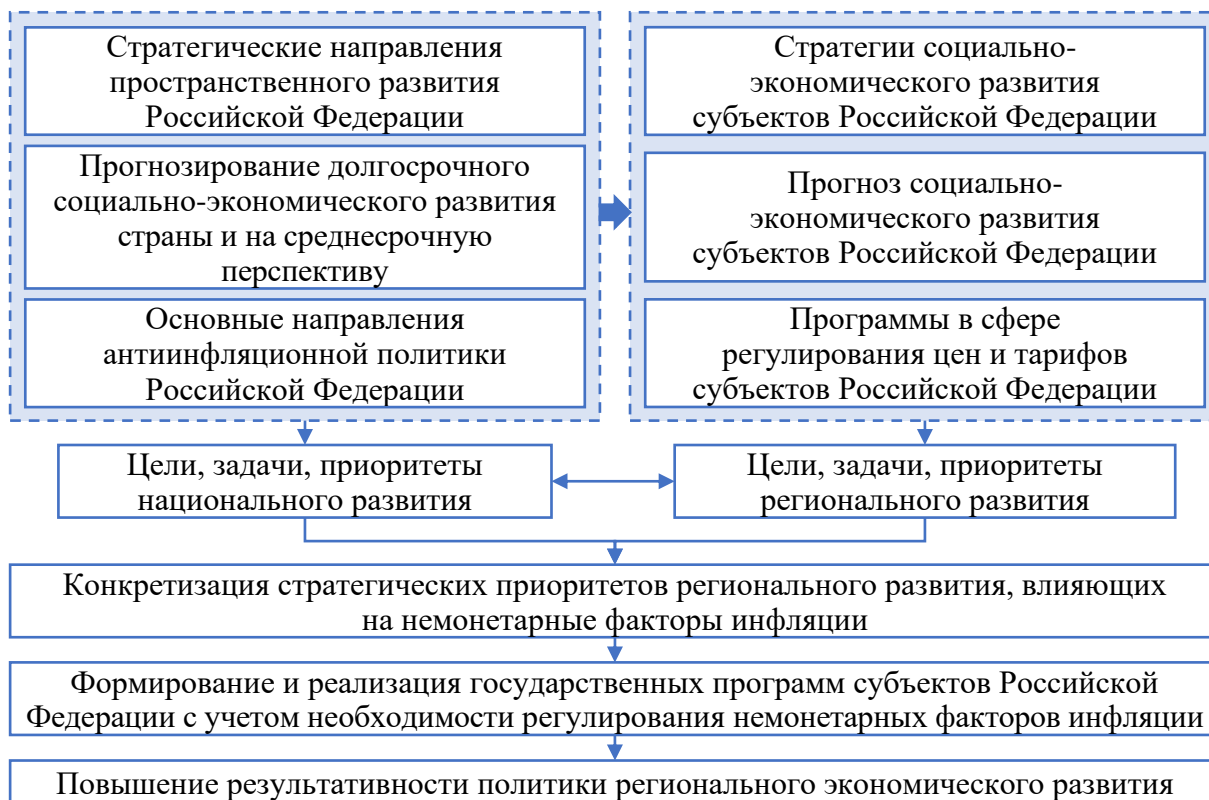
Стратегические направления пространственного развития Российской Федерации

Прогнозирование долгосрочного социально-экономического развития страны и на среднесрочную перспективу

Основные направления антиинфляционной политики Российской Федерации

Стратегии социально-экономического развития субъектов Российской Федерации

Прогноз социально-экономического развития субъектов Российской Федерации

Программы в сфере регулирования цен и тарифов субъектов Российской Федерации

Цели, задачи, приоритеты национального развития

Цели, задачи, приоритеты регионального развития

Конкретизация стратегических приоритетов регионального развития, влияющих на немонетарные факторы инфляции

Формирование и реализация государственных программ субъектов Российской Федерации с учетом необходимости регулирования немонетарных факторов инфляции

Повышение результативности политики регионального экономического развития